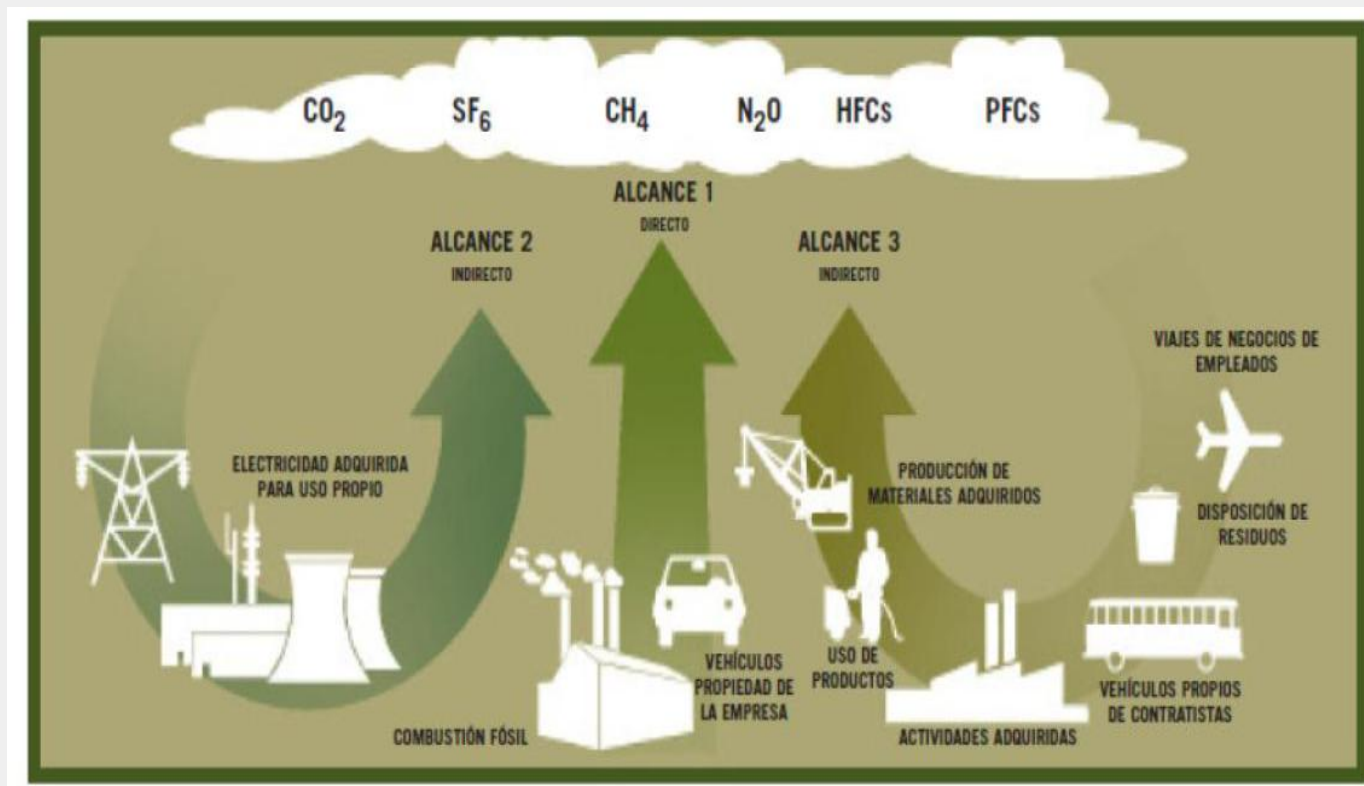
$CO_2$ $SF_6$ $CH_4$ $N_2O$ HFCs PFCs

ALCANCE 1
DIRECTO

ALCANCE 2
INDIRECTO

ALCANCE 3
INDIRECTO

VIAJES DE NEGOCIOS DE EMPLEADOS

ELECTRICIDAD ADQUIRIDA PARA USO PROPIO

PRODUCCIÓN DE MATERIALES ADQUIRIDOS

DISPOSICIÓN DE RESIDUOS

VEHÍCULOS PROPIEDAD DE LA EMPRESA

USO DE PRODUCTOS

VEHÍCULOS PROPIOS DE CONTRATISTAS

COMBUSTIÓN FÓSIL

ACTIVIDADES ADQUIRIDAS